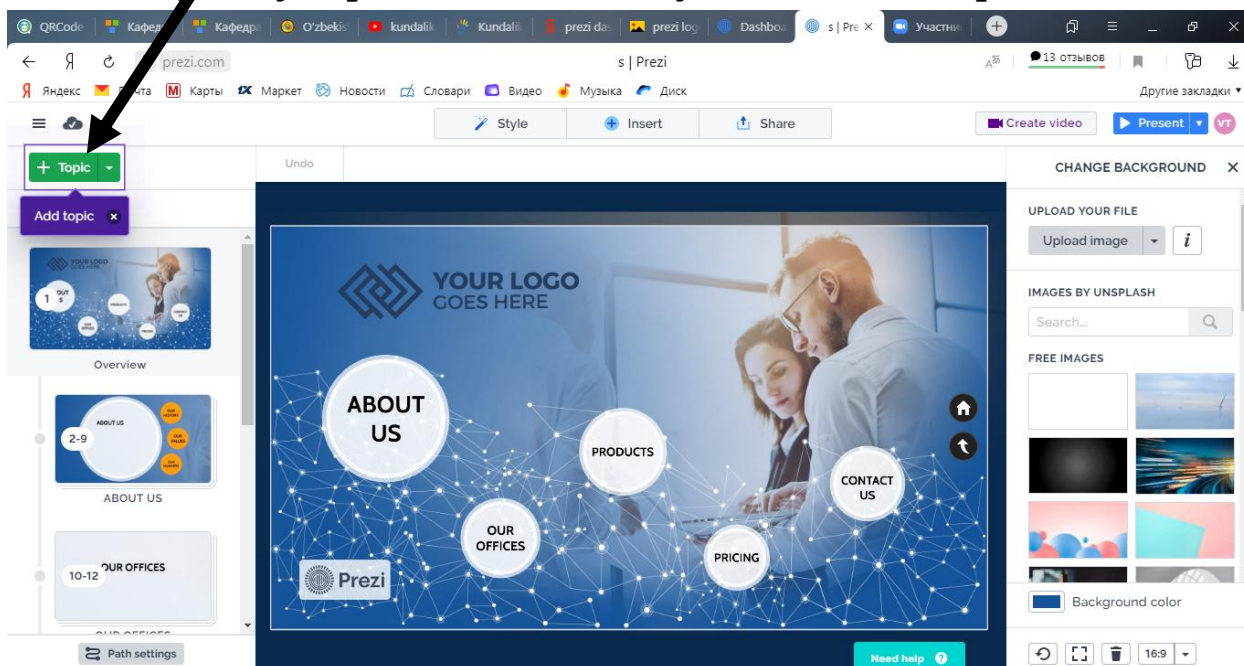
QRCode | Кафедра | Кафедра | O'zbekis | kundalik | Kundalik | prezi das | prezi log | Dashboa | s | Pre × | Участни

prezi.com
s | Prezi
13 отзывов

Яндекс Почта Карты Маркет Новости Словари Видео Музыка Диск
Другие закладки

Style
Insert
Share
Create video
Present
VT

+ Topic
Add topic ×
Undo

1
Overview

2-9
ABOUT US

10-12
OUR OFFICES
OUR OFFICES

Path settings

YOUR LOGO
GOES HERE

ABOUT US
PRODUCTS
CONTACT US
OUR OFFICES
PRICING
Prezi

Need help

CHANGE BACKGROUND ×
UPLOAD YOUR FILE
Upload image
IMAGES BY UNSPLASH
Search...
FREE IMAGES
Background color
16:9